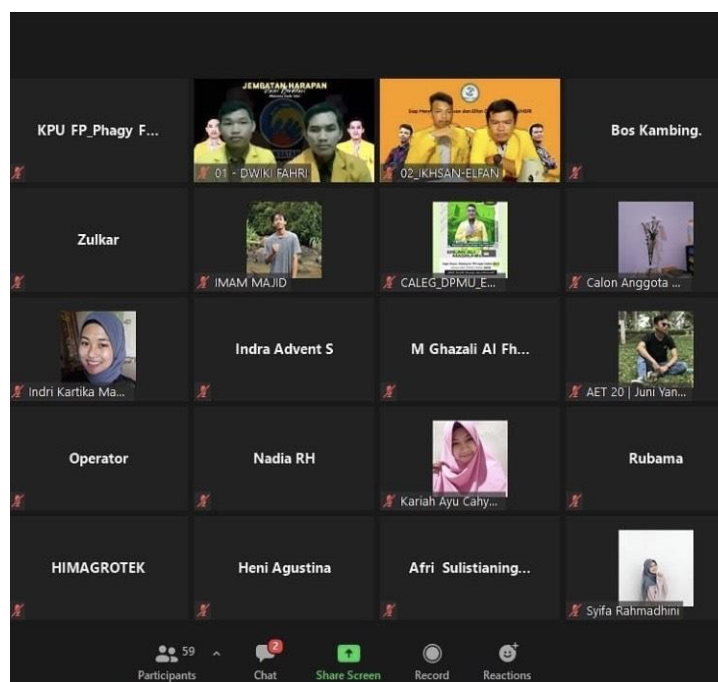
KPU FP_Phagy F...

JEMBATAN HARAPAN

01 - DWIKI FAHRI

02_IKHSAN-ELFAN

Bos Kambing.

Zulkar

IMAM MAJID

CALEG_DPMU_E...

Calon Anggota ...

Indri Kartika Ma...

Indra Advent S

M Ghazali Al Fh...

AET 20 | Juni Yan...

Operator

Nadia RH

Kariah Ayu Cahy...

Rubama

HIMAGROTEK

Heni Agustina

Afri Sulistianing...

Syifa Rahmadhini

59 Participants

2 Chat

Share Screen

Record

Reactions